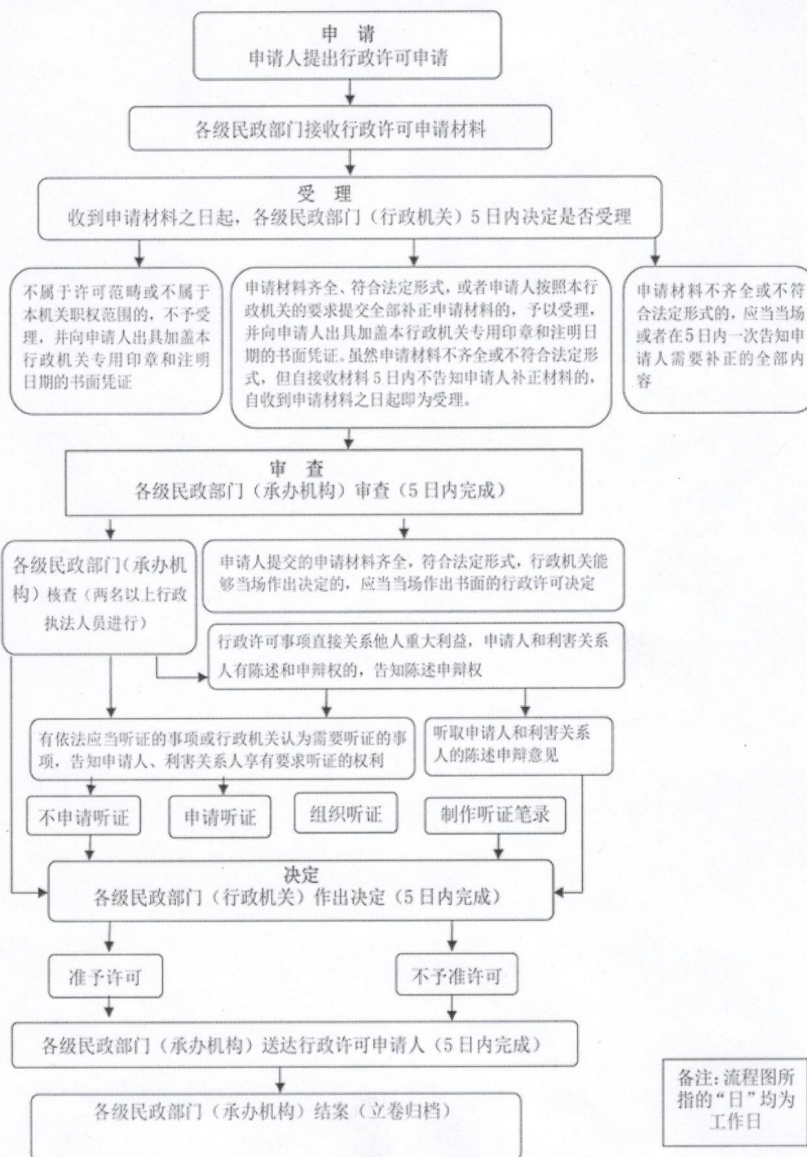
申 请
申请人提出行政许可申请

各级民政部门接收行政许可申请材料

受 理
收到申请材料之日起，各级民政部门（行政机关）5日内决定是否受理

不属于许可范畴或不属于本机关职权范围的，不予受理，并向申请人出具加盖本行政机关专用印章和注明日期的书面凭证

申请材料齐全、符合法定形式，或者申请人按照本行政机关的要求提交全部补正申请材料的，予以受理，并向申请人出具加盖本行政机关专用印章和注明日期的书面凭证。虽然申请材料不齐全或不符合法定形式，但自接收材料5日内不告知申请人补正材料的，自收到申请材料之日起即为受理。

申请材料不齐全或不符合法定形式的，应当当场或者在5日内一次告知申请人需要补正的全部内容

审 查
各级民政部门（承办机构）审查（5日内完成）

各级民政部门（承办机构）核查（两名以上行政执法人员进行）

申请人提交的申请材料齐全，符合法定形式，行政机关能够当场作出决定的，应当当场作出书面的行政许可决定

行政许可事项直接关系他人重大利益，申请人和利害关系人有陈述和申辩权的，告知陈述申辩权

有依法应当听证的事项或行政机关认为需要听证的事项，告知申请人、利害关系人享有要求听证的权利

听取申请人和利害关系人的陈述申辩意见

不申请听证

申请听证

组织听证

制作听证笔录

决定
各级民政部门（行政机关）作出决定（5日内完成）

准予许可

不予准许可

各级民政部门（承办机构）送达行政许可申请人（5日内完成）

各级民政部门（承办机构）结案（立卷归档）

备注：流程图所指的“日”均为工作日